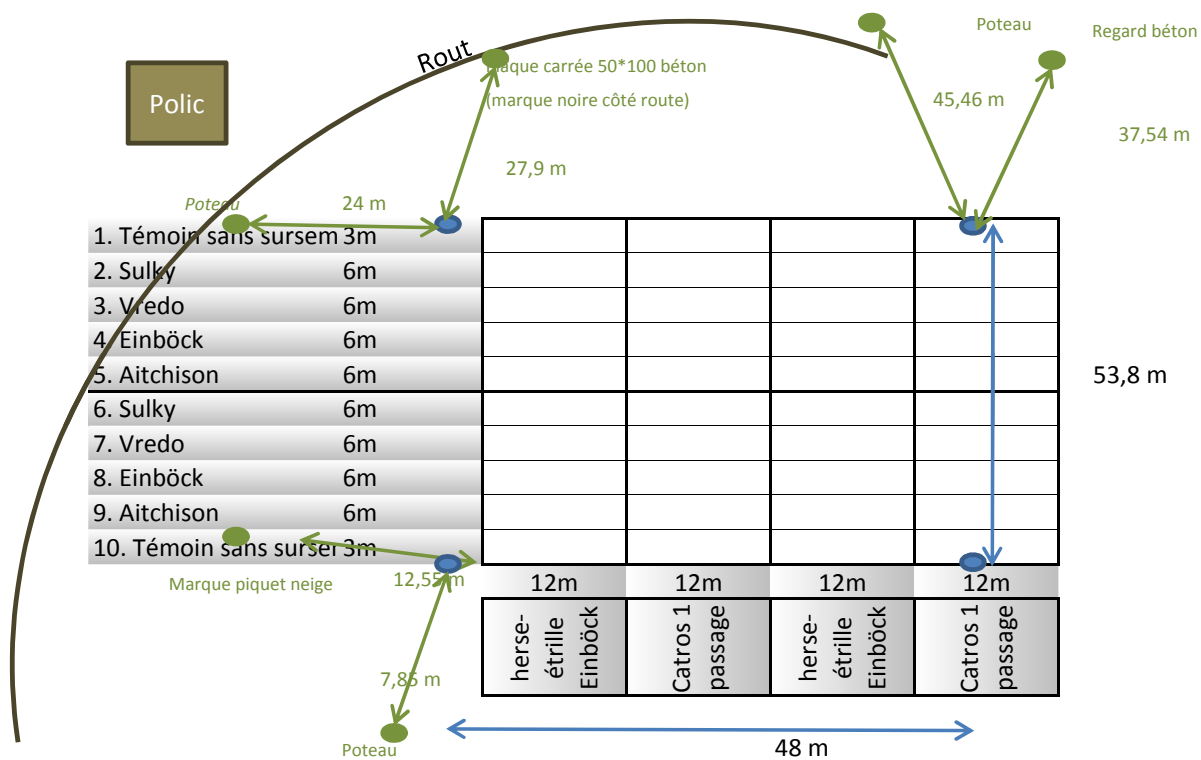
Polic

Rout

Plaque carrée 50*100 béton

(marque noire côté route)

Poteau

Regard béton

45,46 m

37,54 m

27,9 m

Poteau

24 m

| | |
|---|---|
| 1. Témoin sans sursem | 3m |
| 2. Sulky | 6m |
| 3. Vredo | 6m |
| 4. Einböck | 6m |
| 5. Aitchison | 6m |
| 6. Sulky | 6m |
| 7. Vredo | 6m |
| 8. Einböck | 6m |
| 9. Aitchison | 6m |
| 10. Témoin sans sursem | 3m |

53,8 m

Marque piquet neige

12,55 m

| 12m | 12m | 12m | 12m |
|---|---|---|---|
| herse-étrille Einböck | Catros 1 passage | herse-étrille Einböck | Catros 1 passage |

7,85 m

Poteau

48 m